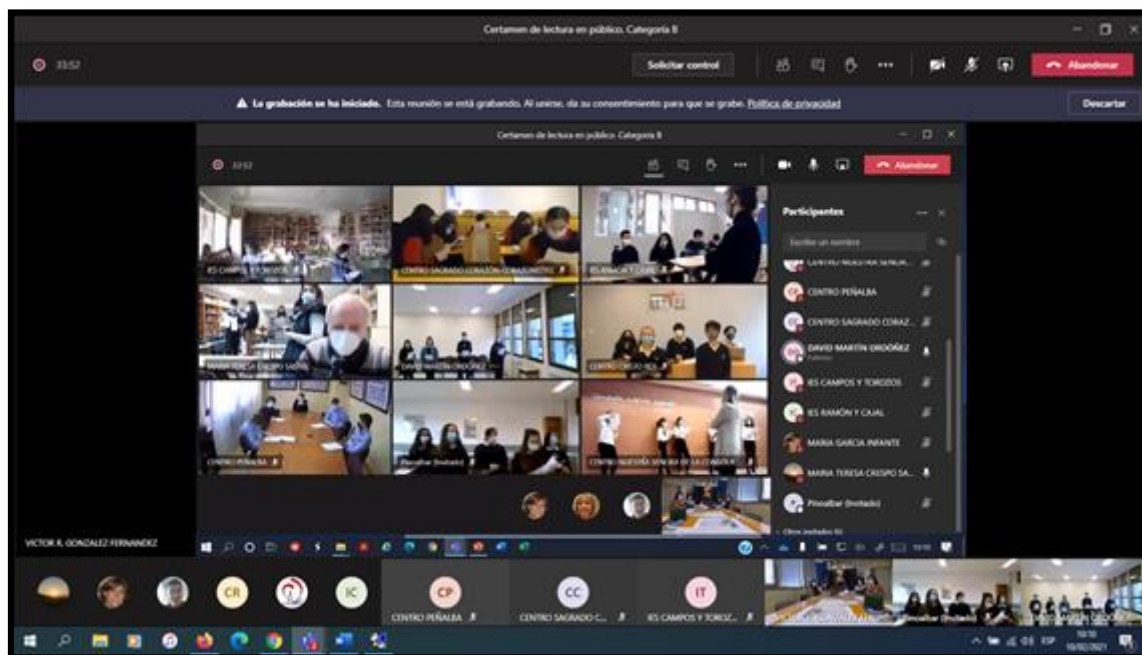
Certamen de lectura en público. Categoría B

33:52

Solicitar control

Abandonar

La grabación se ha iniciado. Esta reunión se está grabando. Al unirse, da su consentimiento para que se grabe. Política de privacidad

Descartar

Certamen de lectura en público. Categoría B

33:52

Abandonar

Participantes

Escribir un nombre

CENTRO NUESTRA SEÑOR...

CENTRO PEÑALBA

CENTRO SAGRADO CORAZ...

DAVID MARTÍN ORDÓÑEZ

IES CAMPOS Y TOROZOS

IES RAMÓN Y CAJAL

MARIA GARCIA INFANTE

MARIA TERESA CRESPO SA...

Pinoalbar (Invitado)

IES CAMPOS Y TOROZOS

CENTRO SAGRADO CORAZÓN CORAZONISTAS

IES RAMÓN Y CAJAL

MARIA TERESA CRESPO SAINZ

DAVID MARTÍN ORDÓÑEZ

CENTRO CRISTO REY

CENTRO PEÑALBA

Pinoalbar (Invitado)

CENTRO NUESTRA SEÑORA DE LA CONSOLACIÓN

VICTOR R. GONZALEZ FERNANDEZ

CR

IC

CP

CC

IT

CENTRO PEÑALBA

CENTRO SAGRADO C...

IES CAMPOS Y TOROZ...

Pinoalbar (Invitado)

ESP

10:10

10/02/2021